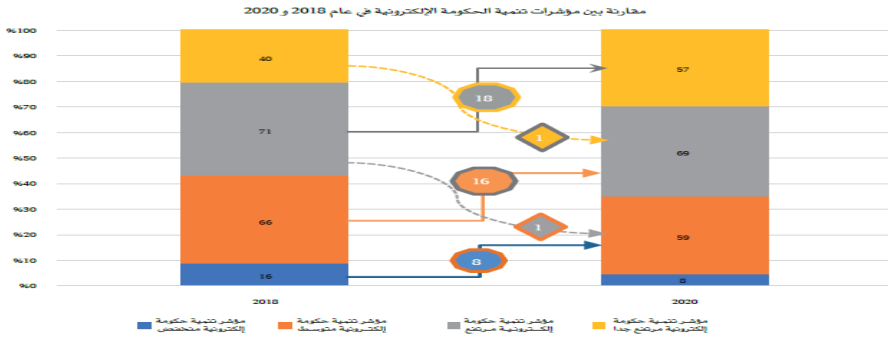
مقارنة بين مؤشرات تنمية الحكومة الإلكترونية في عام 2018 و 2020

%100
%90
%80
%70
%60
%50
%40
%30
%20
%10
%0

40
71
66
16
2018

57
69
59
8
2020

18
1
16
1
8

مؤشر تنمية حكومة إلكترونية منخفض
مؤشر تنمية حكومة إلكترونية متوسط
مؤشر تنمية حكومة إلكترونية مرتفع
مؤشر تنمية حكومة إلكترونية مرتفع جدا